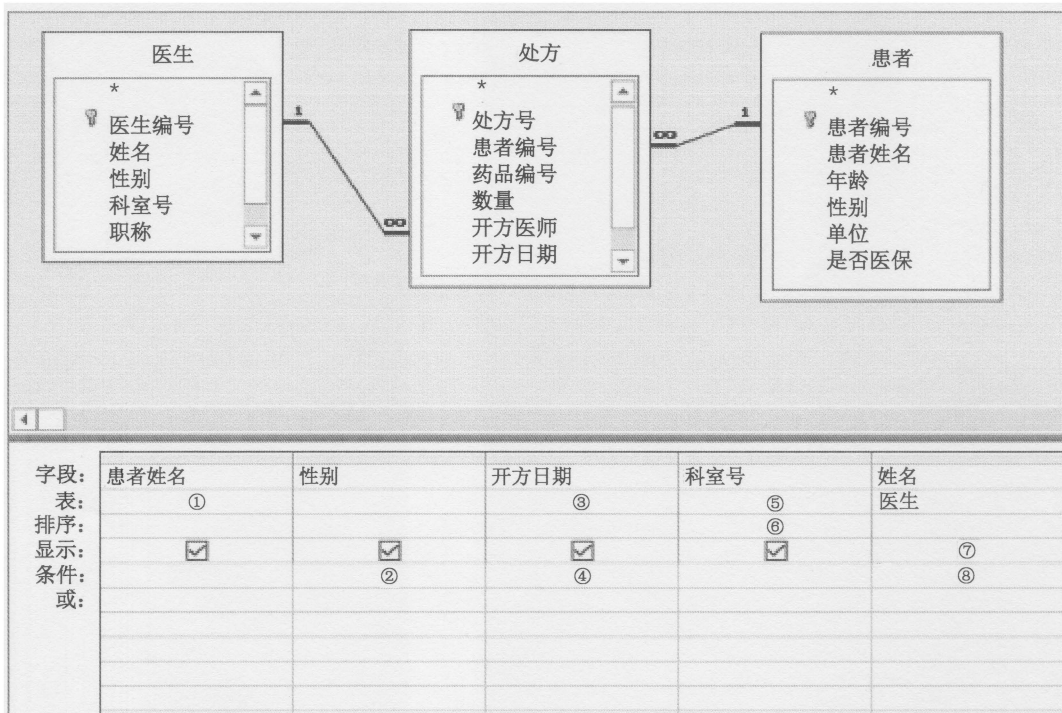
医生
*
医生编号
姓名
性别
科室号
职称

1

∞

处方
*
处方号
患者编号
药品编号
数量
开方医师
开方日期

∞

1

患者
*
患者编号
患者姓名
年龄
性别
单位
是否医保

| 字段: | 患者姓名 | 性别 | 开方日期 | 科室号 | 姓名 |
|---|---|---|---|---|---|
| 表: | ① | | ③ | ⑤ | 医生 |
| 排序: | | | | ⑥ | |
| 显示: | ☑ | ☑ | ☑ | ☑ | ⑦ |
| 条件: | | ② | ④ | | ⑧ |
| 或: | | | | | |